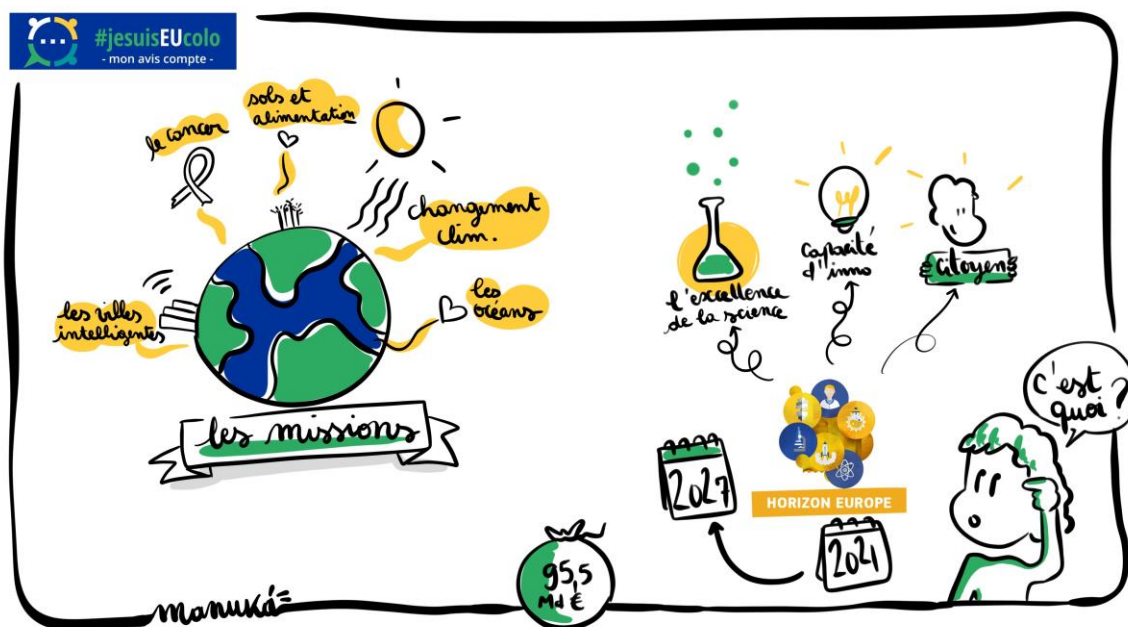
#jesuisEUcolo
- mon avis compte -

le cancer

sols et alimentation

changement clim.

les villes intelligentes

les océans

les missions

l'excellence de la science

capacité d'inno

citoyens

C'est quoi?

2027

HORIZON EUROPE

2021

95,5 Md €

manuká